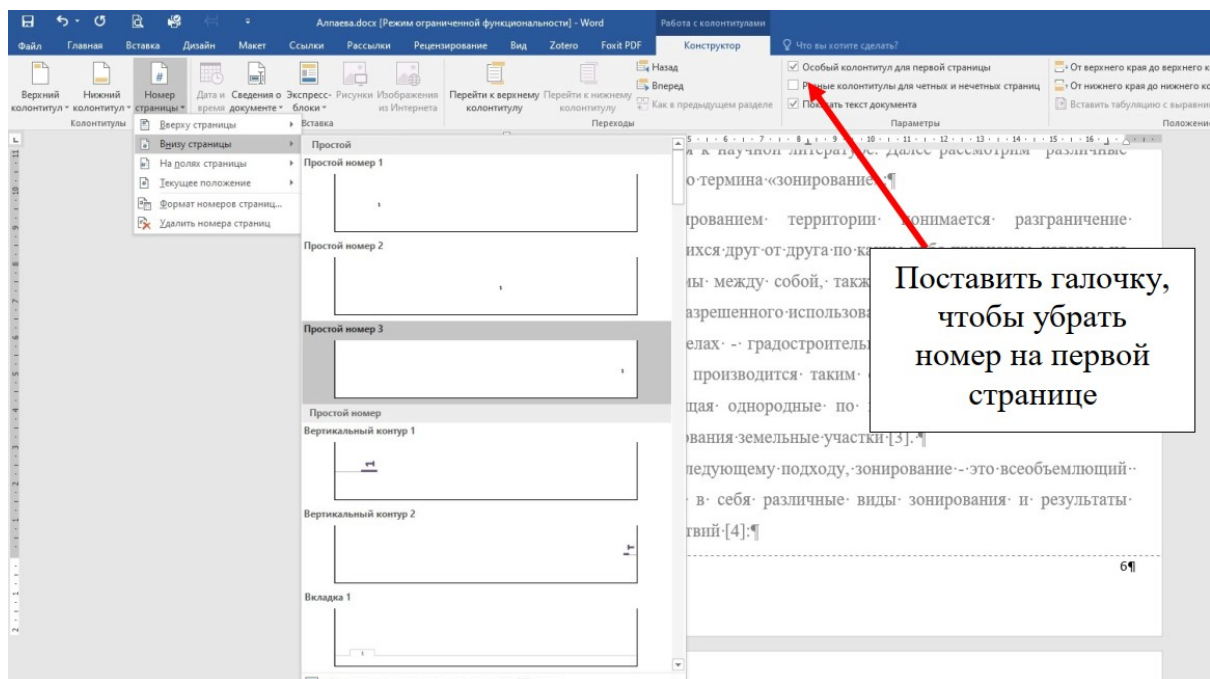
Алпаева.docx [Режим ограниченной функциональности] - Word

Работа с колонтитулами

Файл Главная Вставка Дизайн Макет Ссылки Рассылки Рецензирование Вид Zotero Foxit PDF Конструктор Что вы хотите сделать?

Верхний колонтитул Нижний колонтитул Номер страницы Дата и время Сведения о документе Экспресс-блоки Рисунки Изображения из Интернета Перейти к верхнему колонтитулу Перейти к нижнему колонтитулу Назад Вперед Как в предыдущем разделе

Особый колонтитул для первой страницы
Разные колонтитулы для четных и нечетных страниц
Показать текст документа

От верхнего края до верхнего к
От нижнего края до нижнего ко
Вставить табуляцию с выравни

Колонтитулы Вставка Переходы Параметры Положени

Вверху страницы
Внизу страницы
На полях страницы
Текущее положение
Формат номеров страниц...
Удалить номера страниц

Простой
Простой номер 1
Простой номер 2
Простой номер 3
Простой номер
Вертикальный контур 1
Вертикальный контур 2
Вкладка 1

к научной литературе. Далее рассмотрим различные

о·термина·«зонирование».¶

рованием· территории· понимается· разграничение·

ихся·друг·от·друга·по·ка

мы· между· собой,· такж

азрешенного·использова

елах· -· градостроитель

производится· таким·

щая· однородные· по·

вания·земельные·участки·[3].¶

ледующему·подходу,·зонирование·-·это·всеобъемлющий·

в· себя· различные· виды· зонирования· и· результаты·

твий·[4].¶

6¶

Поставить галочку, чтобы убрать номер на первой странице